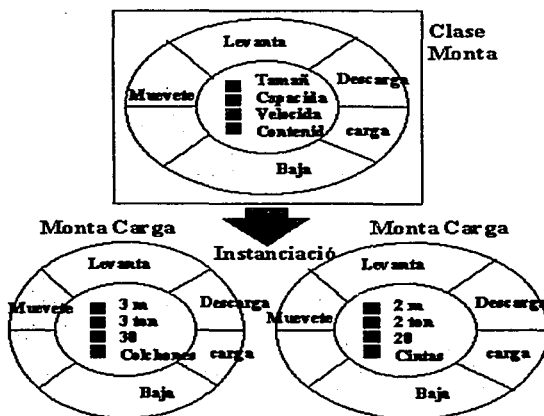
Levanta
Clase Monta
Muevete
Tamañ
Capacida
Velocida
Contenid
Descarga
carga
Baja

Monta Carga
Instanciació
Monta Carga

Levanta
Muevete
3 m
3 ton
30
Colchones
Descarga
carga
Baja

Levanta
Muevete
2 m
2 ton
20
Cintas
Descarga
carga
Baja